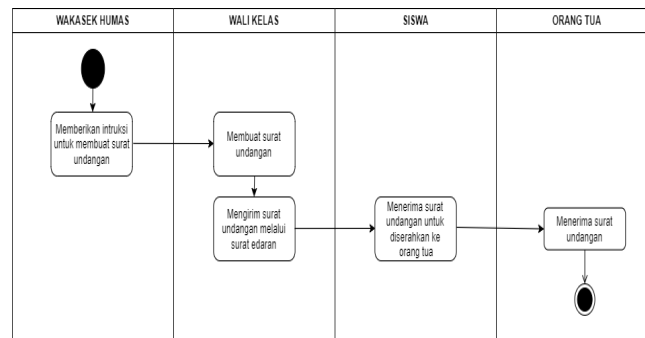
WAKASEK HUMAS

WALI KELAS

SISWA

ORANG TUA

Memberikan intruksi untuk membuat surat undangan

Membuat surat undangan

Mengirim surat undangan melalui surat edaran

Menerima surat undangan untuk diserahkan ke orang tua

Menerima surat undangan